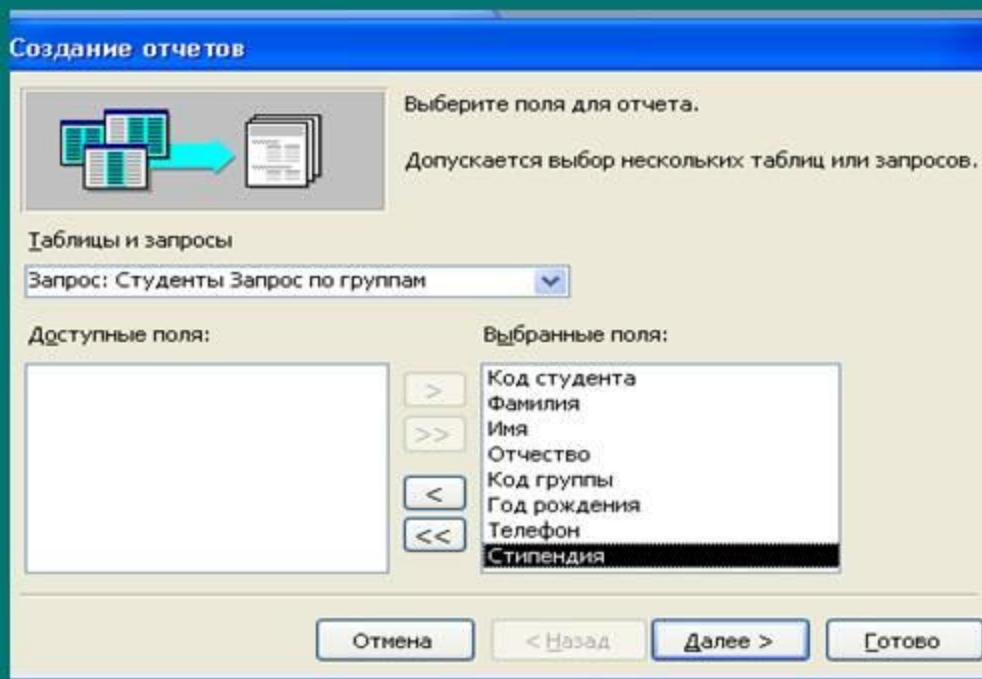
Создание отчетов

Выберите поля для отчета.

Допускается выбор нескольких таблиц или запросов.

Таблицы и запросы

Запрос: Студенты Запрос по группам

Доступные поля:

Выбранные поля:

Код студента
Фамилия
Имя
Отчество
Код группы
Год рождения
Телефон
Стипендия

>
>>
<
<<

Отмена
< Назад
Далее >
Готово